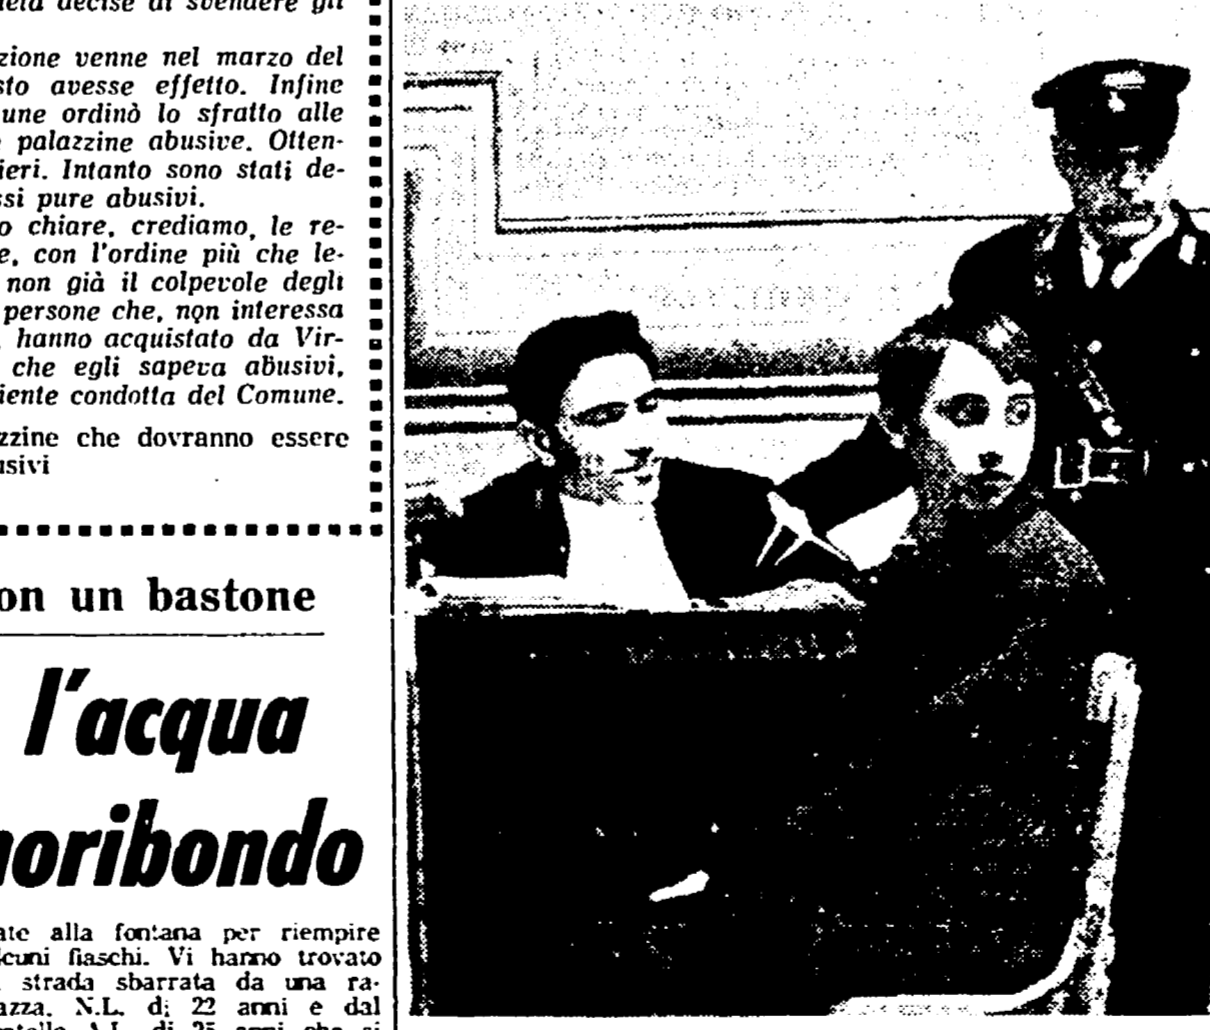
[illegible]ietà decise di svendere gli

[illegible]zione venne nel marzo del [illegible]sto avesse effetto. Infine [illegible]une ordinò lo sfratto alle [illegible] palazzine abusive. Ottennieri. Intanto sono stati de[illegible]ssi pure abusivi.

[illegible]o chiare, crediamo, le re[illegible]e, con l'ordine più che le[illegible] non già il colpevole degli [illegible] persone che, non interessa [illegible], hanno acquistato da Vir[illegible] che egli sapeva abusivi, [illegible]iente condotta del Comune.

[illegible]zzine che dovranno essere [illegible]usivi

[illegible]on un bastone

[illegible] l'acqua

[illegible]oribondo

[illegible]ate alla fontana per riempire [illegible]lcuni fiaschi. Vi hanno trovato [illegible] strada sbarrata da una ra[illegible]azza, N.L. di 22 anni e dal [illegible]